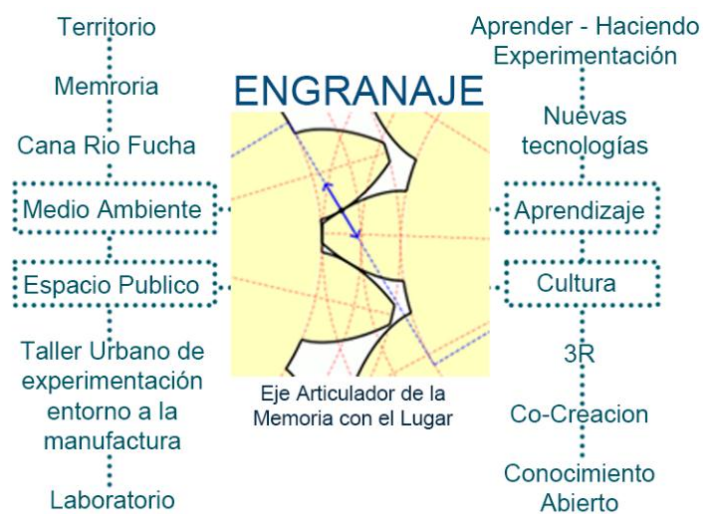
Territorio

Memroria

Cana Rio Fucha

Medio Ambiente

Espacio Publico

Taller Urbano de experimentación entorno a la manufactura

Laboratorio

ENGRANAJE

Eje Articulador de la Memoria con el Lugar

Aprender - Haciendo Experimentación

Nuevas tecnologías

Aprendizaje

Cultura

3R

Co-Creacion

Conocimiento Abierto